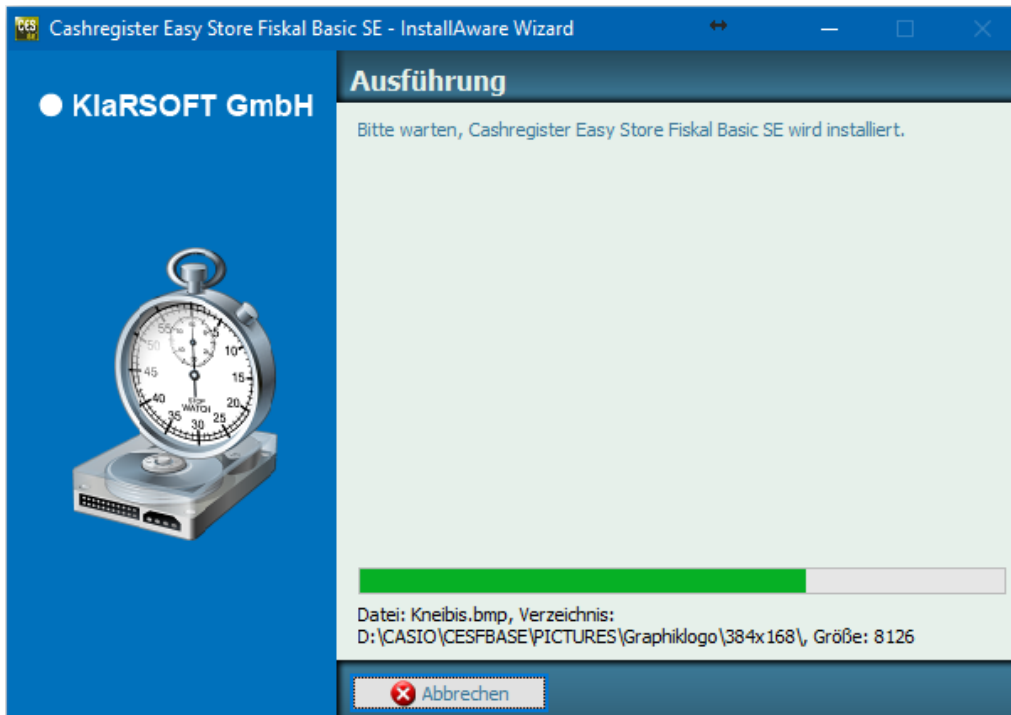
CES
Cashregister Easy Store Fiskal Basic SE - InstallAware Wizard

● KlaRSOFT GmbH

Ausführung

Bitte warten, Cashregister Easy Store Fiskal Basic SE wird installiert.

55 5 10 15 20 25 30 35 40 45 50
STOP WATCH

Datei: Kneibis.bmp, Verzeichnis:
D:\CASIO\CESFBASE\PICTURES\Graphiklogo\384x168\, Größe: 8126

Abbrechen